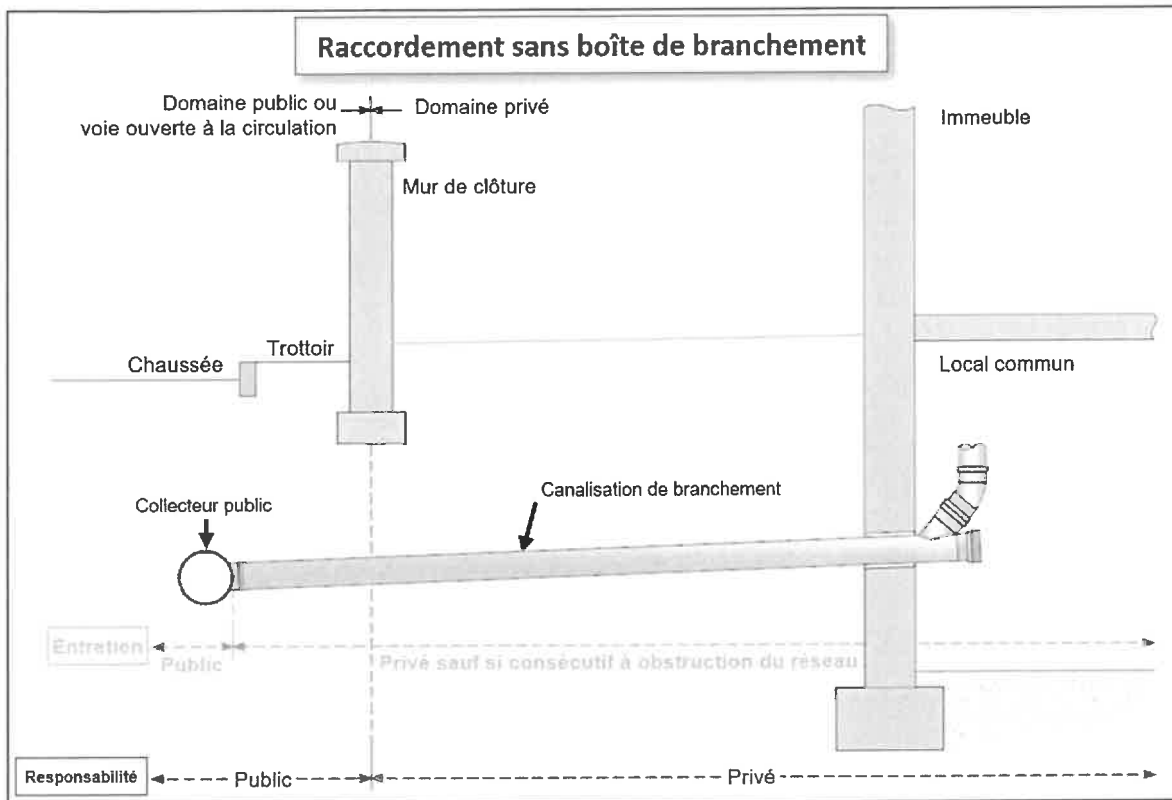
Raccordement sans boîte de branchement

Domaine public ou voie ouverte à la circulation

Domaine privé

Immeuble

Mur de clôture

Chaussée

Trottoir

Local commun

Collecteur public

Canalisation de branchement

Entretien

Public

Privé sauf si consécutif à obstruction du réseau

Responsabilité

Public

Privé